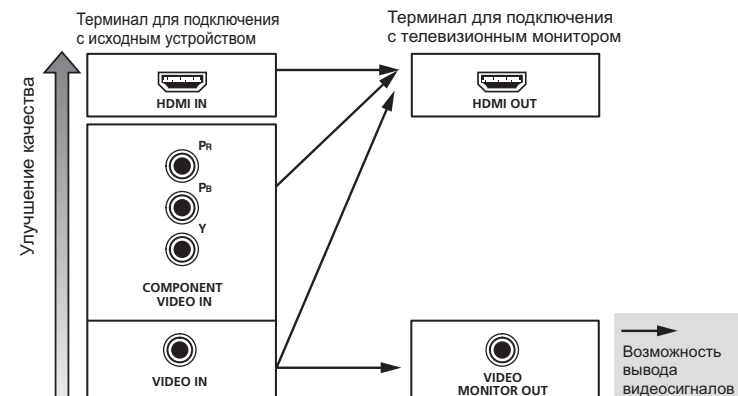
Терминал для подключения с исходным устройством

Терминал для подключения с телевизионным монитором

Улучшение качества

HDMI IN

HDMI OUT

PR

PB

Y

COMPONENT VIDEO IN

VIDEO IN

VIDEO MONITOR OUT

Возможность вывода видеосигналов